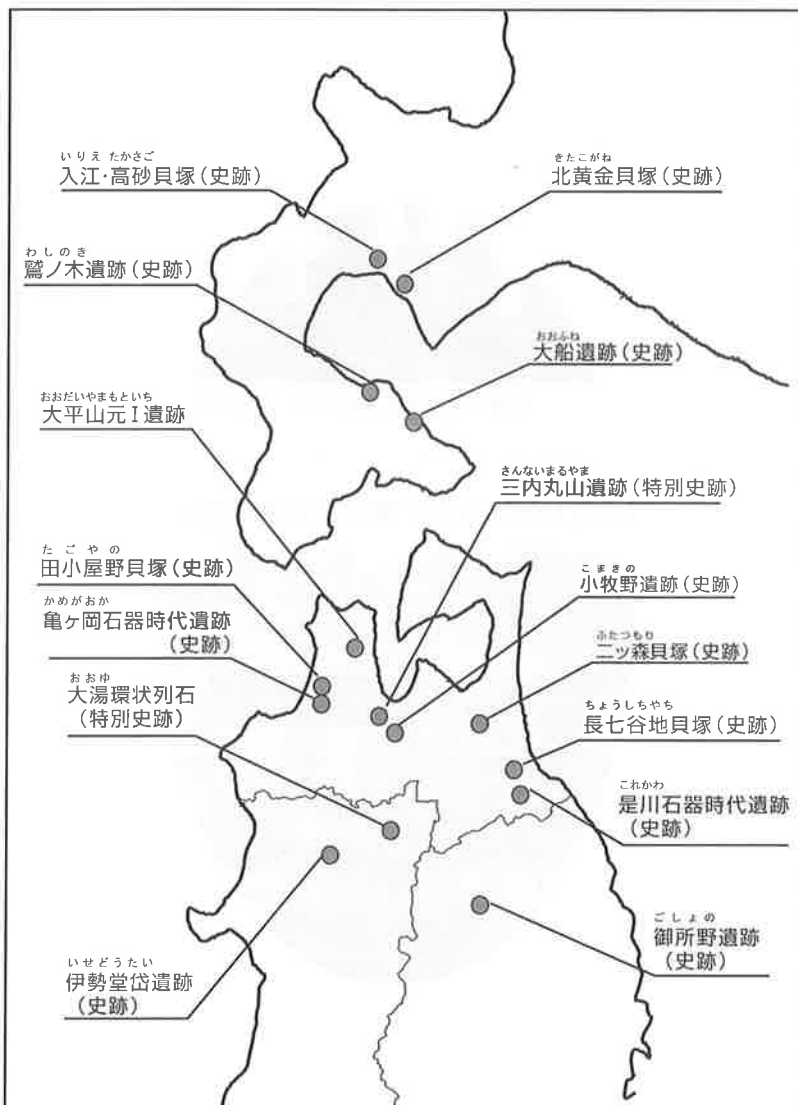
いりえ たかさご
入江·高砂貝塚(史跡)

きたこがね
北黄金貝塚(史跡)

わしのき
鷲ノ木遺跡(史跡)

おおふね
大船遺跡(史跡)

おおだいやまもといち
大平山元Ⅰ遺跡

さんないまるやま
三内丸山遺跡(特別史跡)

たごやの
田小屋野貝塚(史跡)

かめがおか
亀ヶ岡石器時代遺跡(史跡)

こまきの
小牧野遺跡(史跡)

ふたつもり
二ッ森貝塚(史跡)

おおゆ
大湯環状列石(特別史跡)

ちょうしちやち
長七谷地貝塚(史跡)

これかわ
是川石器時代遺跡(史跡)

ごしょの
御所野遺跡(史跡)

いせどうたい
伊勢堂岱遺跡(史跡)